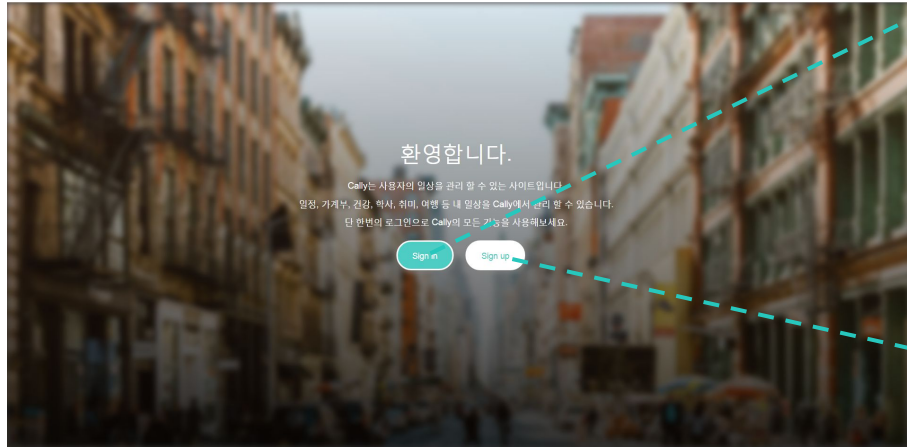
환영합니다.

Cally는 사용자의 일상을 관리 할 수 있는 사이트입니다.
일정, 가계부, 건강, 학사, 취미, 여행 등 내 일상을 Cally에서 관리 할 수 있습니다.
단 한번의 로그인으로 Cally의 모든 기능을 사용해보세요.

Sign in

Sign up